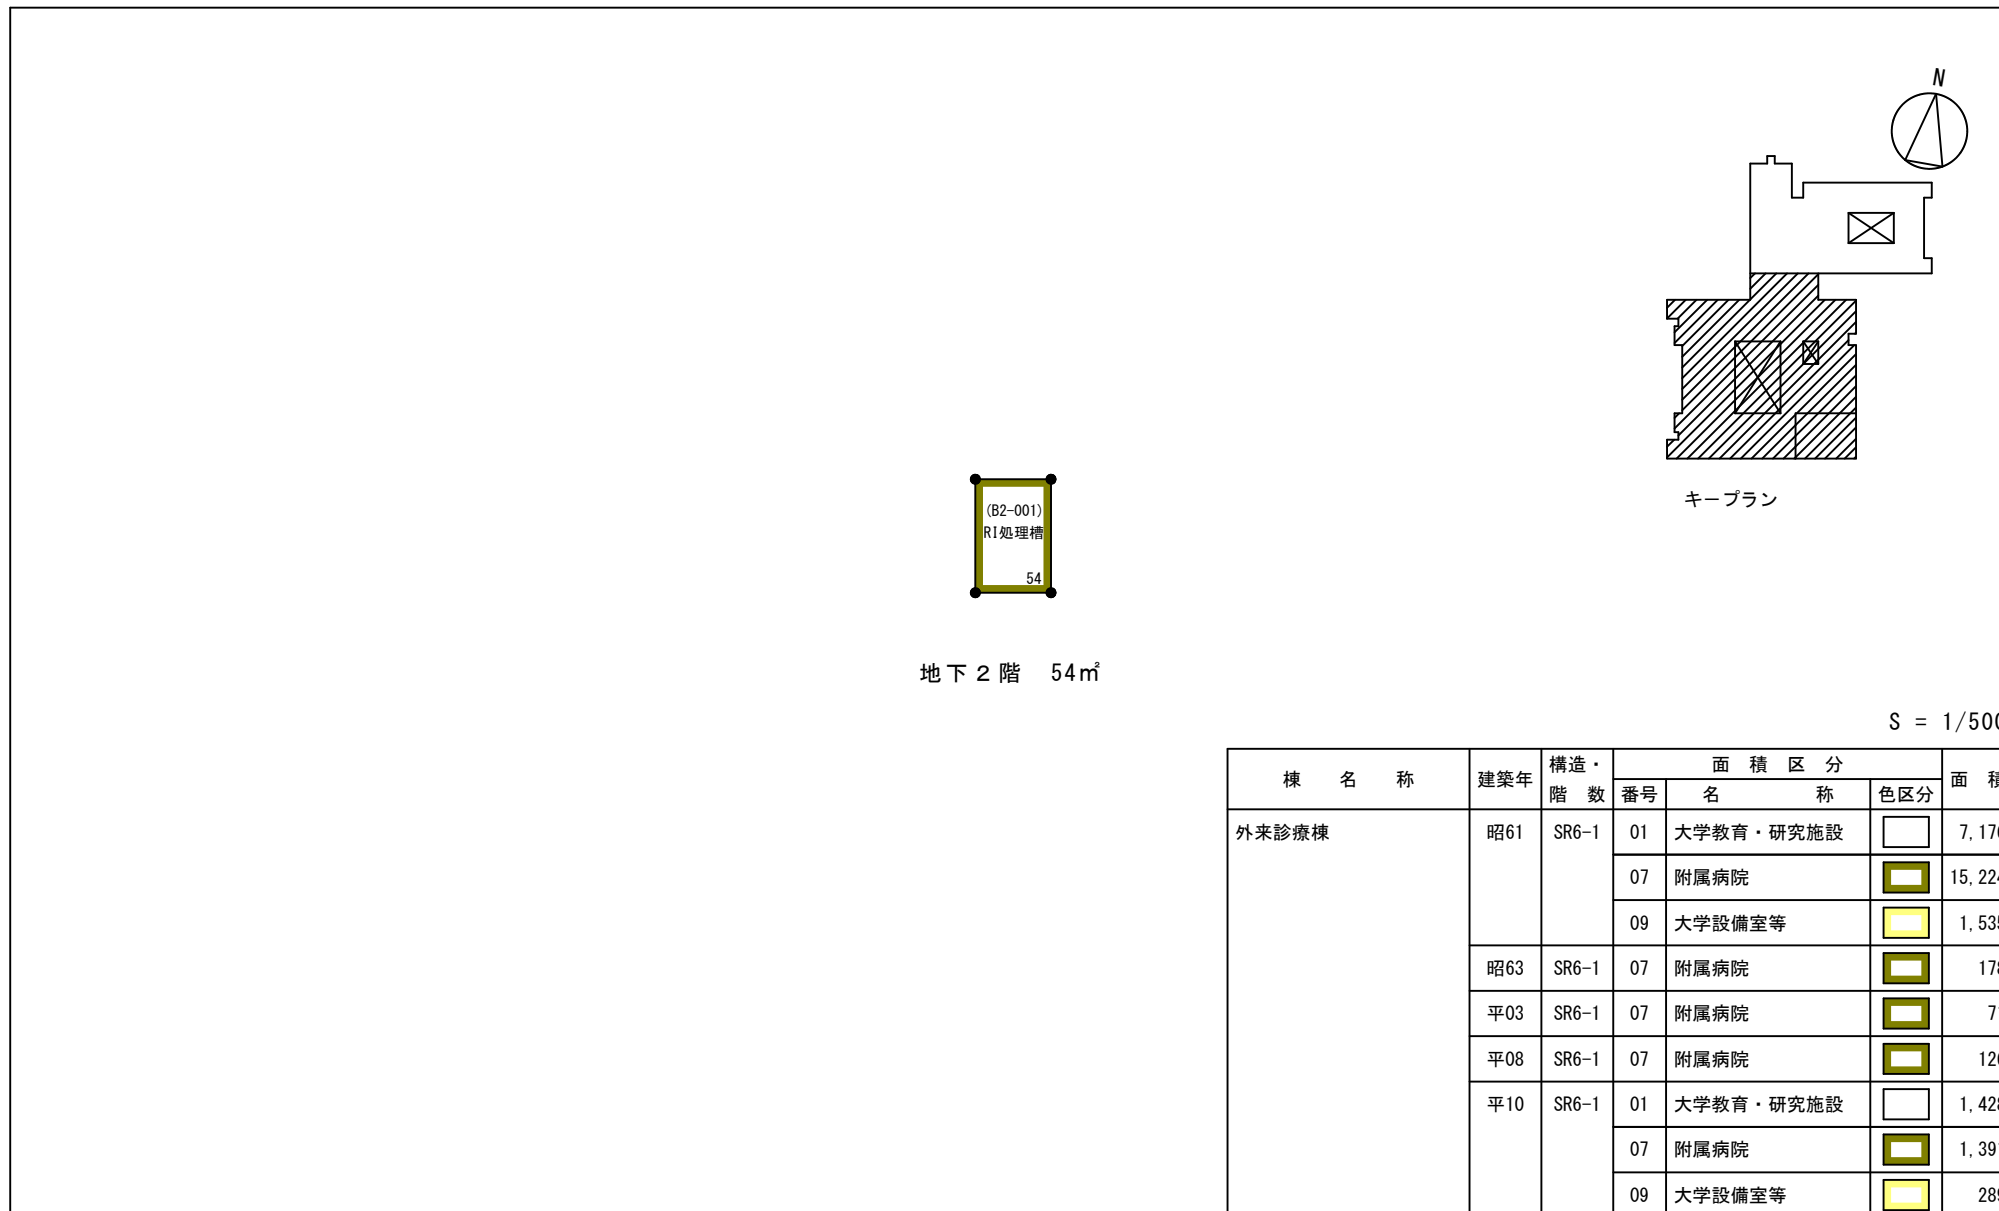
N

キープラン

(B2-001)
RI処理槽
54

地下２階　54㎡

S = 1/50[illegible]

| 棟　名　称 | 建築年 | 構造・階　数 | 番号 | 名　称 | 色区分 | 面　積 |
|---|---|---|---|---|---|---|
| 外来診療棟 | 昭61 | SR6-1 | 01 | 大学教育・研究施設 | | 7,17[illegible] |
| | | | 07 | 附属病院 | | 15,22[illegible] |
| | | | 09 | 大学設備室等 | | 1,53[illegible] |
| | 昭63 | SR6-1 | 07 | 附属病院 | | 17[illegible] |
| | 平03 | SR6-1 | 07 | 附属病院 | | 7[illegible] |
| | 平08 | SR6-1 | 07 | 附属病院 | | 12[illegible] |
| | 平10 | SR6-1 | 01 | 大学教育・研究施設 | | 1,42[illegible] |
| | | | 07 | 附属病院 | | 1,39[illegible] |
| | | | 09 | 大学設備室等 | | 28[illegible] |